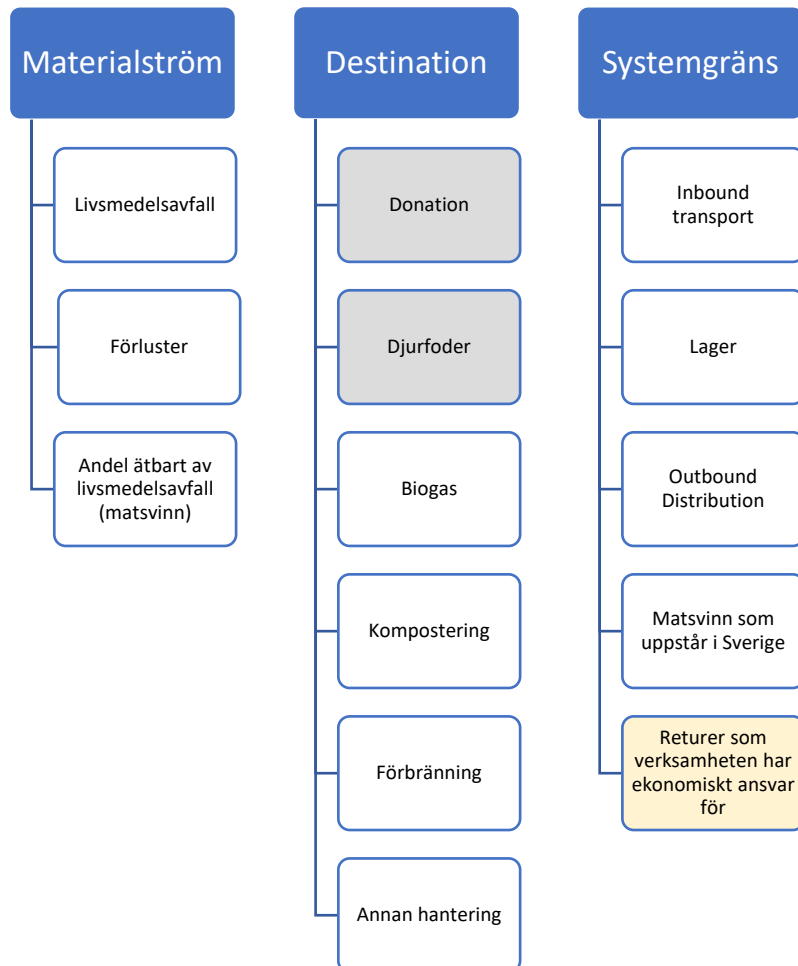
Materialström

Livsmedelsavfall

Förluster

Andel ätbart av livsmedelsavfall (matsvinn)

Destination

Donation

Djurfoder

Biogas

Kompostering

Förbränning

Annan hantering

Systemgräns

Inbound transport

Lager

Outbound Distribution

Matsvinn som uppstår i Sverige

Returer som verksamheten har ekonomiskt ansvar för